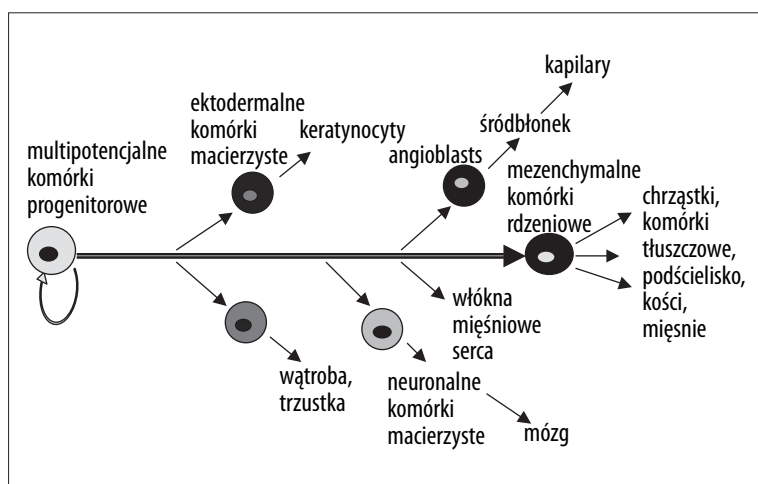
kapilary

ektodermalne komórki macierzyste

keratynocyty

śródbłonek

multipotencjalne komórki progenitorowe

angioblasts

mezenchymalne komórki rdzeniowe

chrząstki, komórki tłuszczowe, podścielisko, kości, mięsnie

włókna mięśniowe serca

wątroba, trzustka

neuronalne komórki macierzyste

mózg